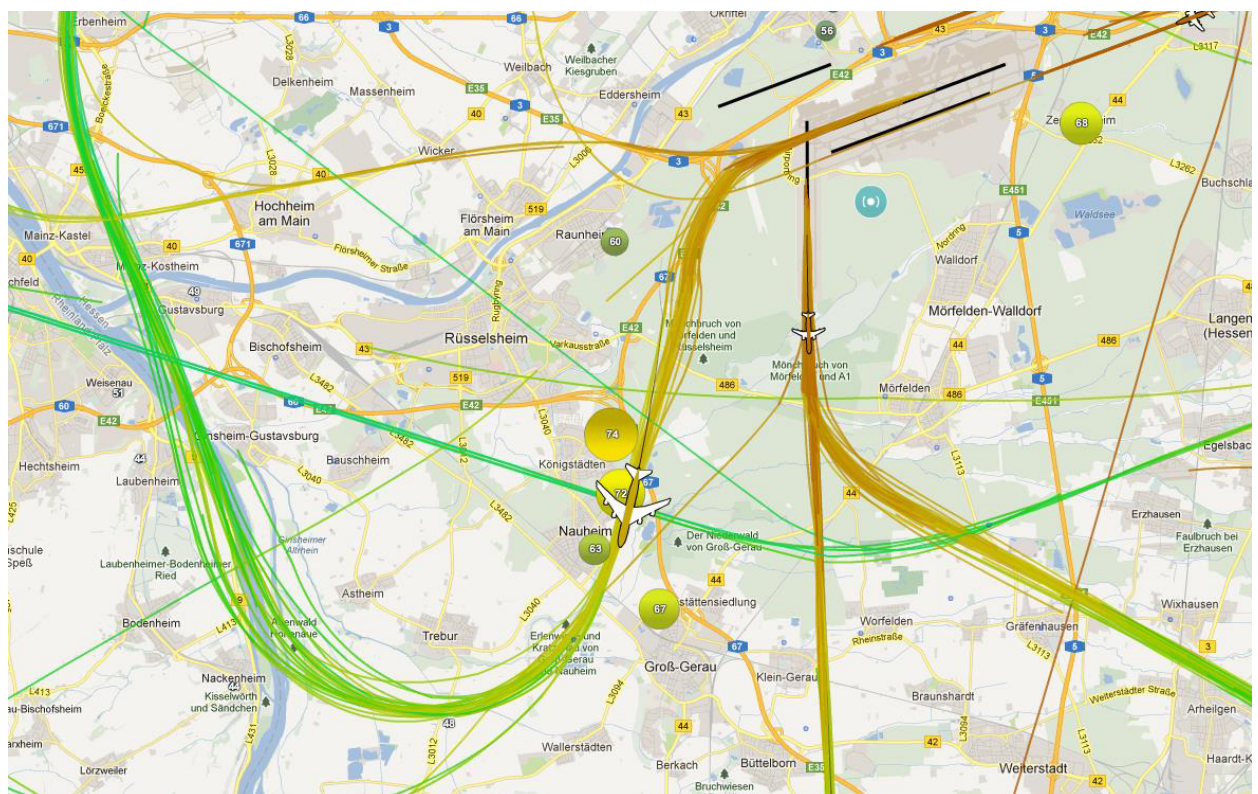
Erbenheim
66
66
Okriftel
56
43
3
E42
L3117
Weilbacher Kiesgruben
Weilbach
Delkenheim
Massenheim
Eddersheim
E42
Boelckestraße
L3028
E35
3
E35
40
43
44
671
Zeppelinheim
68
Wicker
L3006
3
L3262
Buchschla
45
40
Hochheim am Main
519
E451
Flörsheim am Main
Raunheim
60
Waldsee
Mainz-Kastel
671
Flörsheimer Straße
5
40
40
Mainz-Kostheim
Walldorf
67
Hessen
49
Gustavsburg
Rheinland-Pfalz
Rüsselsheim
Mönchbruch von Mörfelden und Rüsselsheim
E42
Mörfelden-Walldorf
Langen (Hessen)
Bischofsheim
43
Verkaufsstraße
486
44
Weisenau
519
Mönchbruch von Mörfelden und A1
Mörfelden
5
51
L3482
486
60
60
E42
E42
L3040
486
E451
E42
Ginsheim-Gustavsburg
74
Egelsbach
L3482
L3012
44
Königstädten
L3113
Hechtsheim
Bauschheim
72
67
44
Laubenheim
L3040
L3482
Erzhausen
Nauheim
63
Der Niederwald von Groß-Gerau
Faulbruch bei Erzhausen
Ginsheimer Altrhein
schule Speß
Laubenheimer-Bodenheimer Ried
44
Astheim
67
Siedlung
Wixhausen
Bodenheim
L413
Trebur
L3040
Erlenwald und Kr...
Worfelden
Rheinstraße
Gräfenhausen
5
Groß-Gerau
67
Klein-Gerau
L3113
3
Nackenheim
L413
Kisselwörth und Sändchen
L3094
Braunshardt
Weiterstädter Straße
Arheilgen
au-Bischofsheim
L3012
48
44
L3094
42
L3113
Hardt-K
arxheim
L431
Wallerstädten
Berkach
Büttelborn
E35
Weiterstadt
42
Lörzweiler
Bruchwiesen